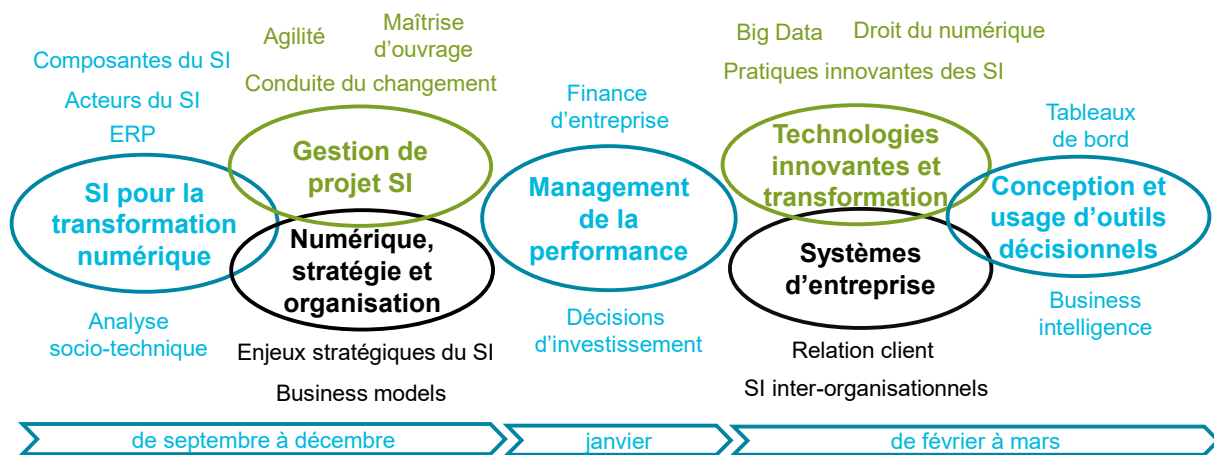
Composantes du SI

Acteurs du SI

ERP

SI pour la transformation numérique

Analyse socio-technique

Agilité

Maîtrise d'ouvrage

Conduite du changement

Gestion de projet SI

Numérique, stratégie et organisation

Enjeux stratégiques du SI

Business models

Finance d'entreprise

Management de la performance

Décisions d'investissement

Big Data

Droit du numérique

Pratiques innovantes des SI

Technologies innovantes et transformation

Systèmes d'entreprise

Relation client

SI inter-organisationnels

Tableaux de bord

Conception et usage d'outils décisionnels

Business intelligence

de septembre à décembre

janvier

de février à mars